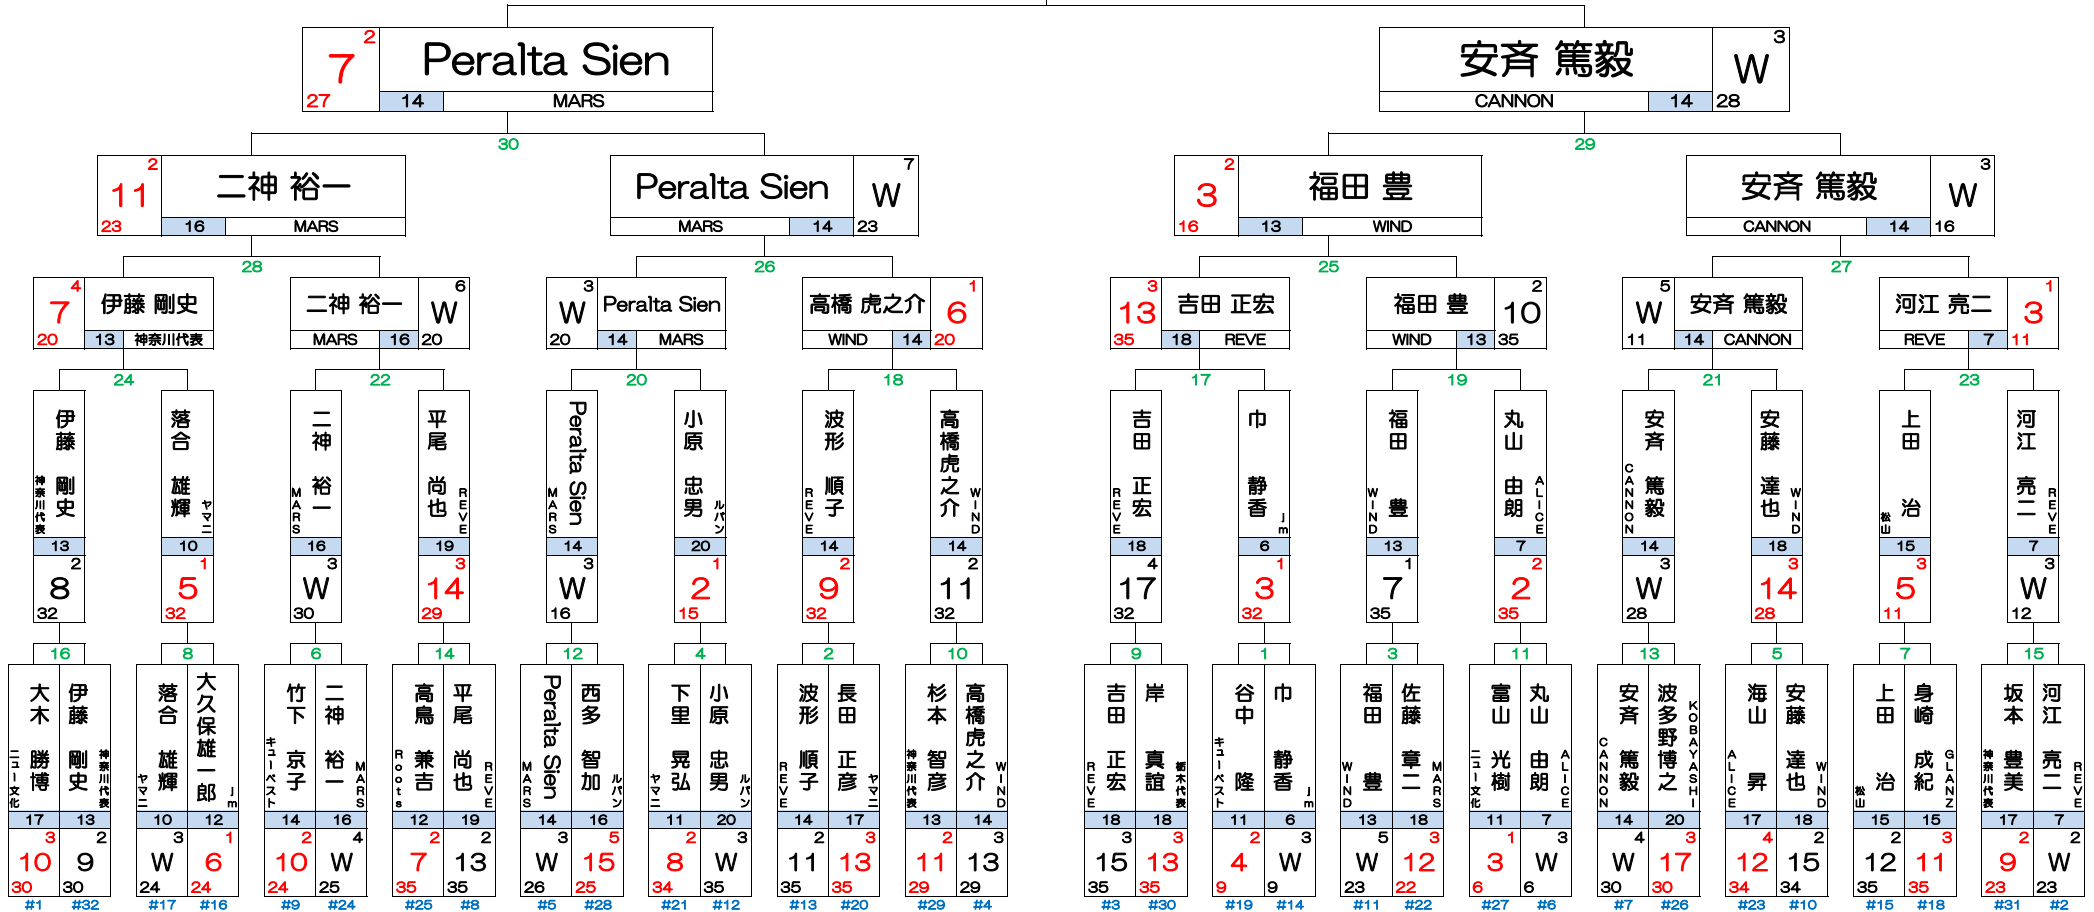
7 2 27 Peralta Sien 14 MARS
安斉 篤毅 W 3 CANNON 14 28

30
11 2 23 二神 裕一 16 MARS
Peralta Sien W 7 MARS 14 23

29
3 2 16 福田 豊 13 WIND
安斉 篤毅 W 3 CANNON 14 16

28
7 4 20 伊藤 剛史 13 神奈川代表
二神 裕一 W 6 MARS 16 20

26
W 3 20 Peralta Sien 14 MARS
高橋 虎之介 6 1 WIND 14 20

25
13 3 35 吉田 正宏 18 REVE
福田 豊 10 2 WIND 13 35

27
W 5 11 安斉 篤毅 14 CANNON
河江 亮二 3 1 REVE 7 11

24
伊藤 剛史 神奈川代表 13 8 2 32
落合 雄輝 ヤマニ 10 5 1 32

22
二神 裕一 MARS 16 W 3 30
平尾 尚也 REVE 19 14 3 29

20
Peralta Sien MARS 14 W 3 16
小原 忠男 ルパン 20 2 1 15

18
波形 順子 REVE 14 9 2 32
高橋 虎之介 WIND 14 11 2 32

17
吉田 正宏 REVE 18 17 4 32
巾 静香 Jm 6 3 1 32

19
福田 豊 WIND 13 7 1 35
丸山 由朗 ALICE 7 2 2 35

21
安斉 篤毅 CANNON 14 W 3 28
安藤 達也 WIND 18 14 3 28

23
上田 治 松山 15 5 3 11
河江 亮二 REVE 7 W 3 12

16
大木 勝博 ニュー文化 17 10 3 30 #1
伊藤 剛史 神奈川代表 13 9 2 30 #32

8
落合 雄輝 ヤマニ 10 W 3 24 #17
大久保 雄一郎 Jm 12 6 1 24 #16

6
竹下 京子 キューベスト 14 10 2 24 #9
二神 裕一 MARS 16 W 4 25 #24

14
高鳥 兼吉 Roots 12 7 2 35 #25
平尾 尚也 REVE 19 13 2 35 #8

12
Peralta Sien MARS 14 W 3 26 #5
西多 智加 ルパン 16 15 5 25 #28

4
下里 晃弘 ヤマニ 11 8 2 34 #21
小原 忠男 ルパン 20 W 3 35 #12

2
波形 順子 REVE 14 11 2 35 #13
長田 正彦 ヤマニ 17 13 3 35 #20

10
杉本 智彦 神奈川代表 13 11 2 29 #29
高橋 虎之介 WIND 14 13 3 29 #4

9
吉田 正宏 REVE 18 15 3 35 #3
岸 真諠 栃木代表 18 13 3 35 #30

1
谷中 隆 キューベスト 11 4 2 9 #19
巾 静香 Jm 6 W 3 9 #14

3
福田 豊 WIND 13 W 5 23 #11
佐藤 章二 MARS 18 12 3 22 #22

11
富山 光樹 ニュー文化 11 3 1 6 #27
丸山 由朗 ALICE 7 W 3 6 #6

13
安斉 篤毅 CANNON 14 W 4 30 #7
波多野 博之 KOBAYASHI 20 17 3 30 #26

5
海山 昇 ALICE 17 12 4 34 #23
安藤 達也 WIND 18 15 2 34 #10

7
上田 治 松山 15 12 2 35 #15
身崎 成紀 GLANZ 15 11 3 35 #18

15
坂本 豊美 神奈川代表 17 9 2 23 #31
河江 亮二 REVE 7 W 2 23 #2